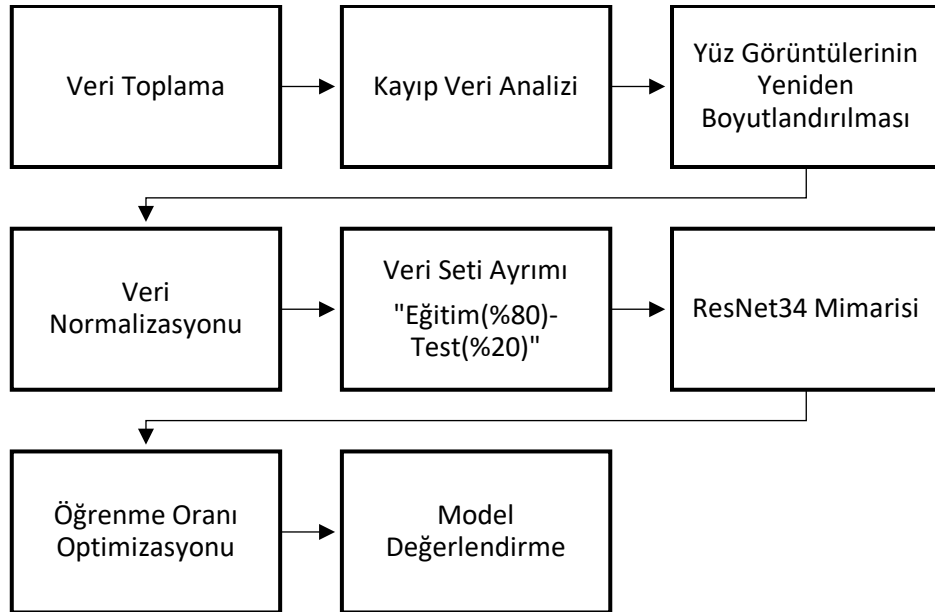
Veri Toplama

Kayıp Veri Analizi

Yüz Görüntülerinin Yeniden Boyutlandırılması

Veri Normalizasyonu

Veri Seti Ayrımı

"Eğitim(%80)-Test(%20)"

ResNet34 Mimarisi

Öğrenme Oranı Optimizasyonu

Model Değerlendirme